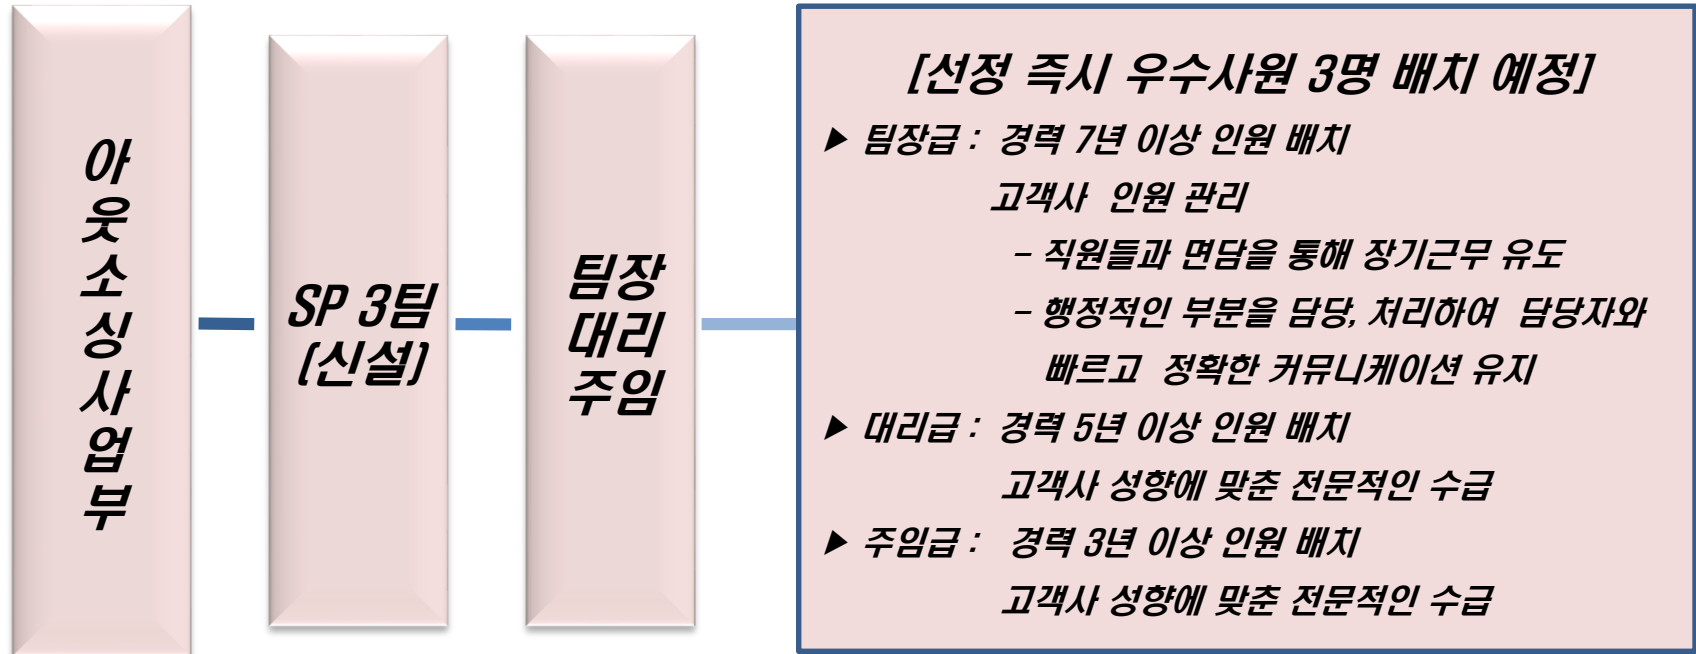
아웃소싱사업부

SP 3팀 (신설)

팀장 대리 주임

[선정 즉시 우수사원 3명 배치 예정]

▶ 팀장급 : 경력 7년 이상 인원 배치
고객사 인원 관리
- 직원들과 면담을 통해 장기근무 유도
- 행정적인 부분을 담당, 처리하여 담당자와 빠르고 정확한 커뮤니케이션 유지

▶ 대리급 : 경력 5년 이상 인원 배치
고객사 성향에 맞춘 전문적인 수급

▶ 주임급 : 경력 3년 이상 인원 배치
고객사 성향에 맞춘 전문적인 수급